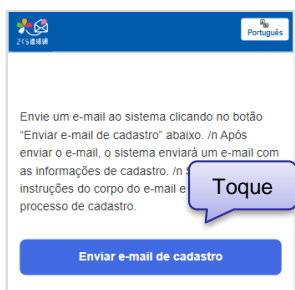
さくら連絡網

Português

Envie um e-mail ao sistema clicando no botão "Enviar e-mail de cadastro" abaixo. /n Após enviar o e-mail, o sistema enviará um e-mail com as informações de cadastro. /n S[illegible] instruções do corpo do e-mail e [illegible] processo de cadastro.

Toque

Enviar e-mail de cadastro